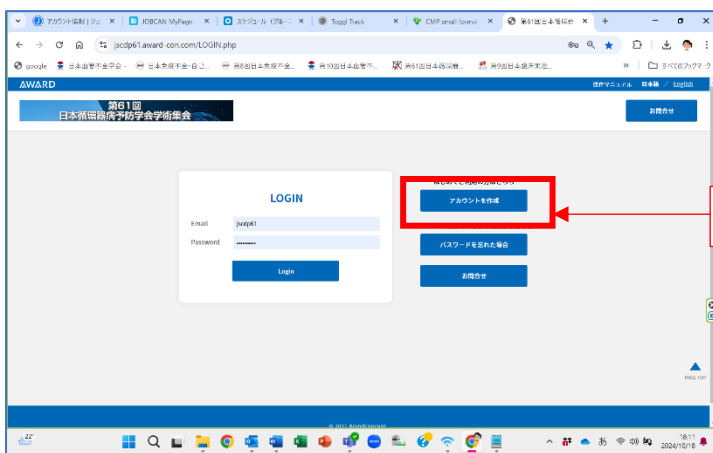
アカウント情報 | ジェ × JOBCAN MyPage × スケジュール (グループ) × Toggl Track × CMP email format × 第61回日本循環器 × +

jscdp61.award-con.com/LOGIN.php

google 日本血管不全学会 日本免疫不全・自己 第8回日本免疫不全 第10回日本血管不 第61回日本循環器 第9回日本循環器 すべてのブックマーク

AWARD

操作マニュアル 日本語 / English

第61回
日本循環器病予防学会学術集会

お問合せ

LOGIN

Email jscdp61

Password ••••••••

Login

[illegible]

アカウントを作成

パスワードを忘れた場合

お問合せ

PAGE TOP

© 2022 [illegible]

22°

18:11
2024/10/18